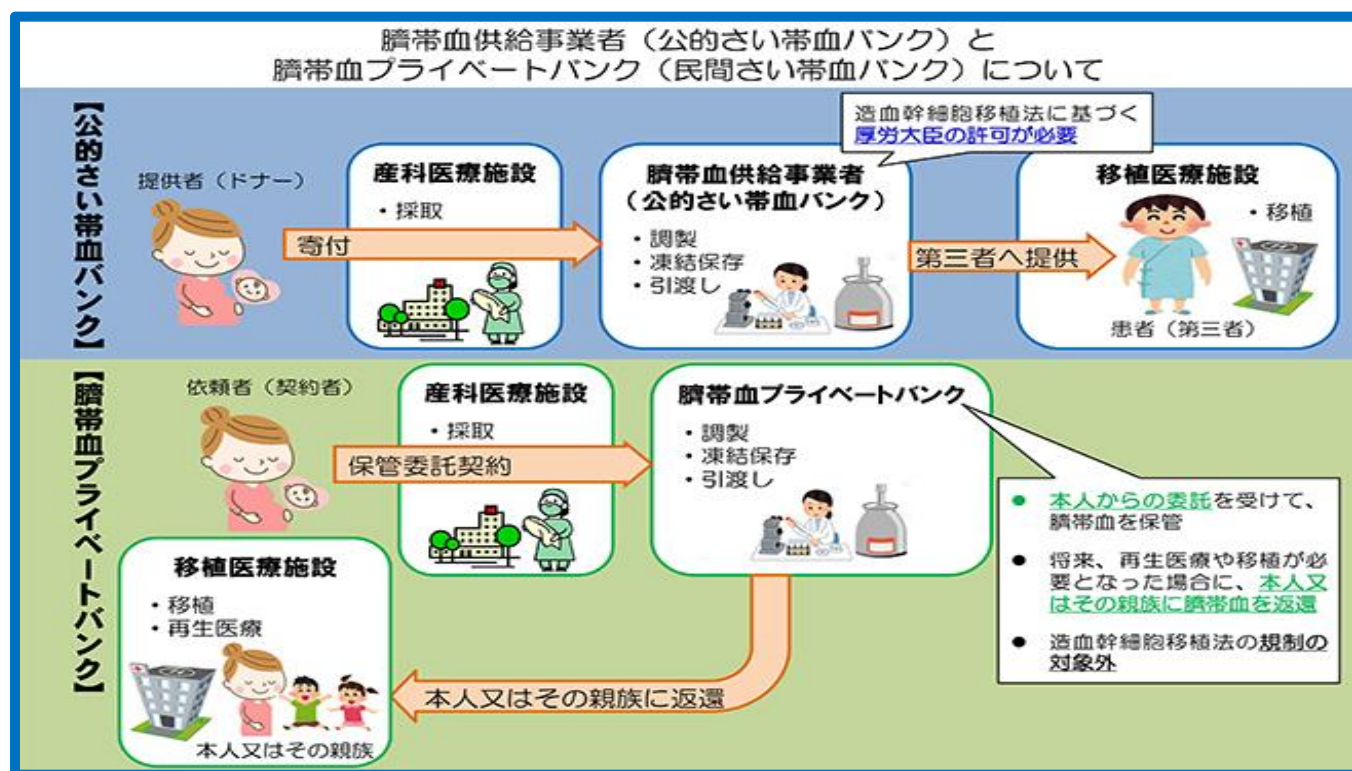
臍帯血供給事業者（公的さい帯血バンク）と
臍帯血プライベートバンク（民間さい帯血バンク）について

【公的さい帯血バンク】

提供者（ドナー）

寄付

産科医療施設
・採取

造血幹細胞移植法に基づく
厚労大臣の許可が必要

臍帯血供給事業者
（公的さい帯血バンク）
・調製
・凍結保存
・引渡し

第三者へ提供

移植医療施設
・移植

患者（第三者）

【臍帯血プライベートバンク】

依頼者（契約者）

保管委託契約

産科医療施設
・採取

臍帯血プライベートバンク
・調製
・凍結保存
・引渡し

● 本人からの委託を受けて、臍帯血を保管
● 将来、再生医療や移植が必要となった場合に、本人又はその親族に臍帯血を返還
● 造血幹細胞移植法の規制の対象外

移植医療施設
・移植
・再生医療

本人又はその親族に返還

本人又はその親族